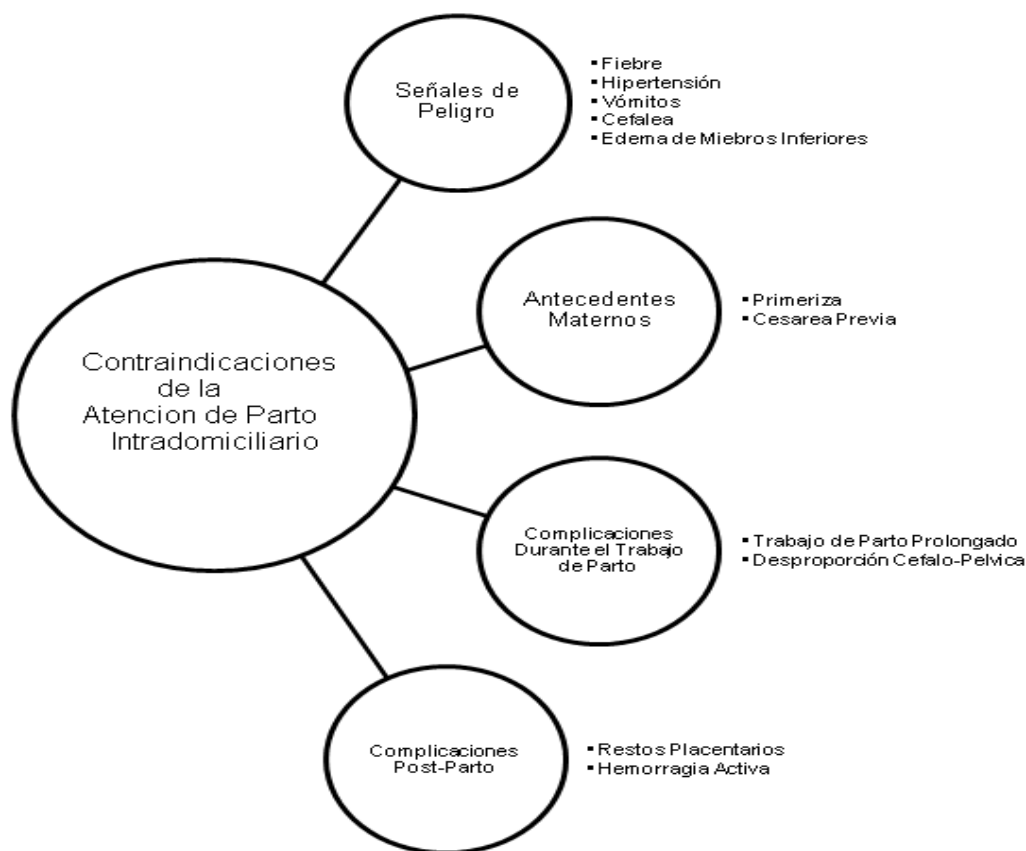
Contraindicaciones de la Atencion de Parto Intradomiciliario

Señales de Peligro

- Fiebre
- Hipertensión
- Vómitos
- Cefalea
- Edema de Miebros Inferiores

Antecedentes Maternos

- Primeriza
- Cesarea Previa

Complicaciones Durante el Trabajo de Parto

- Trabajo de Parto Prolongado
- Desproporción Cefalo-Pelvica

Complicaciones Post-Parto

- Restos Placentarios
- Hemorragia Activa